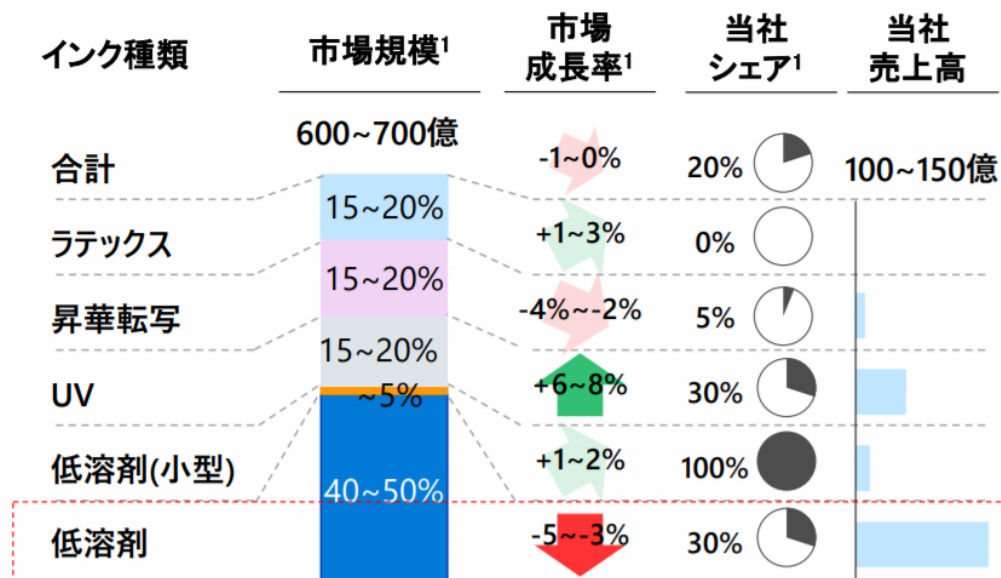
| インク種類 | 市場規模$^1$ | 市場成長率$^1$ | 当社シェア$^1$ | 当社売上高 |
|---|---|---|---|---|
| 合計 | 600~700億 | -1~0% | 20% | 100~150億 |
| ラテックス | 15~20% | +1~3% | 0% | |
| 昇華転写 | 15~20% | -4%~-2% | 5% | |
| UV | 15~20% | +6~8% | 30% | |
| 低溶剤(小型) | ~5% | +1~2% | 100% | |
| 低溶剤 | 40~50% | -5~-3% | 30% | |